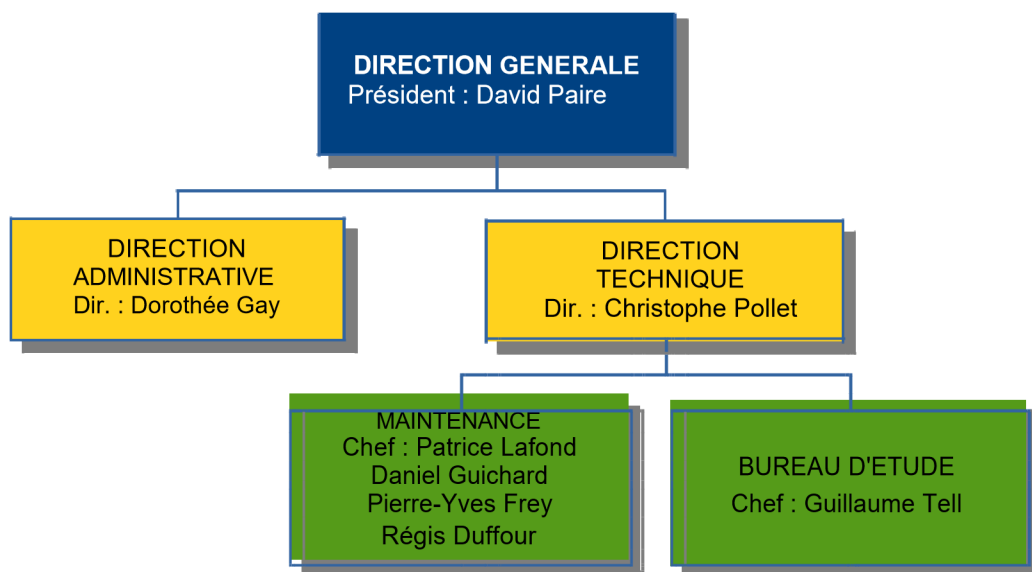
DIRECTION GENERALE
Président : David Paire

DIRECTION ADMINISTRATIVE
Dir. : Dorothée Gay

DIRECTION TECHNIQUE
Dir. : Christophe Pollet

MAINTENANCE
Chef : Patrice Lafond
Daniel Guichard
Pierre-Yves Frey
Régis Duffour

BUREAU D'ETUDE
Chef : Guillaume Tell